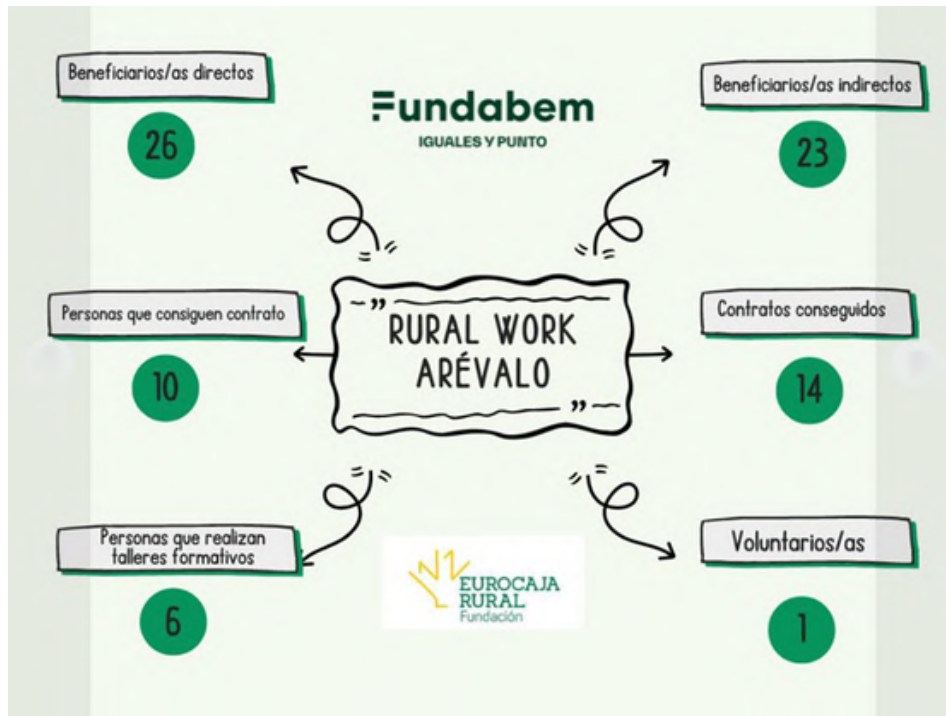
Beneficiarios/as directos

26

Fundabem
IGUALES Y PUNTO

Beneficiarios/as indirectos

23

Personas que consiguen contrato

10

"RURAL WORK ARÉVALO"

Contratos conseguidos

14

Personas que realizan talleres formativos

6

EUROCAJA RURAL Fundación

Voluntarios/as

1